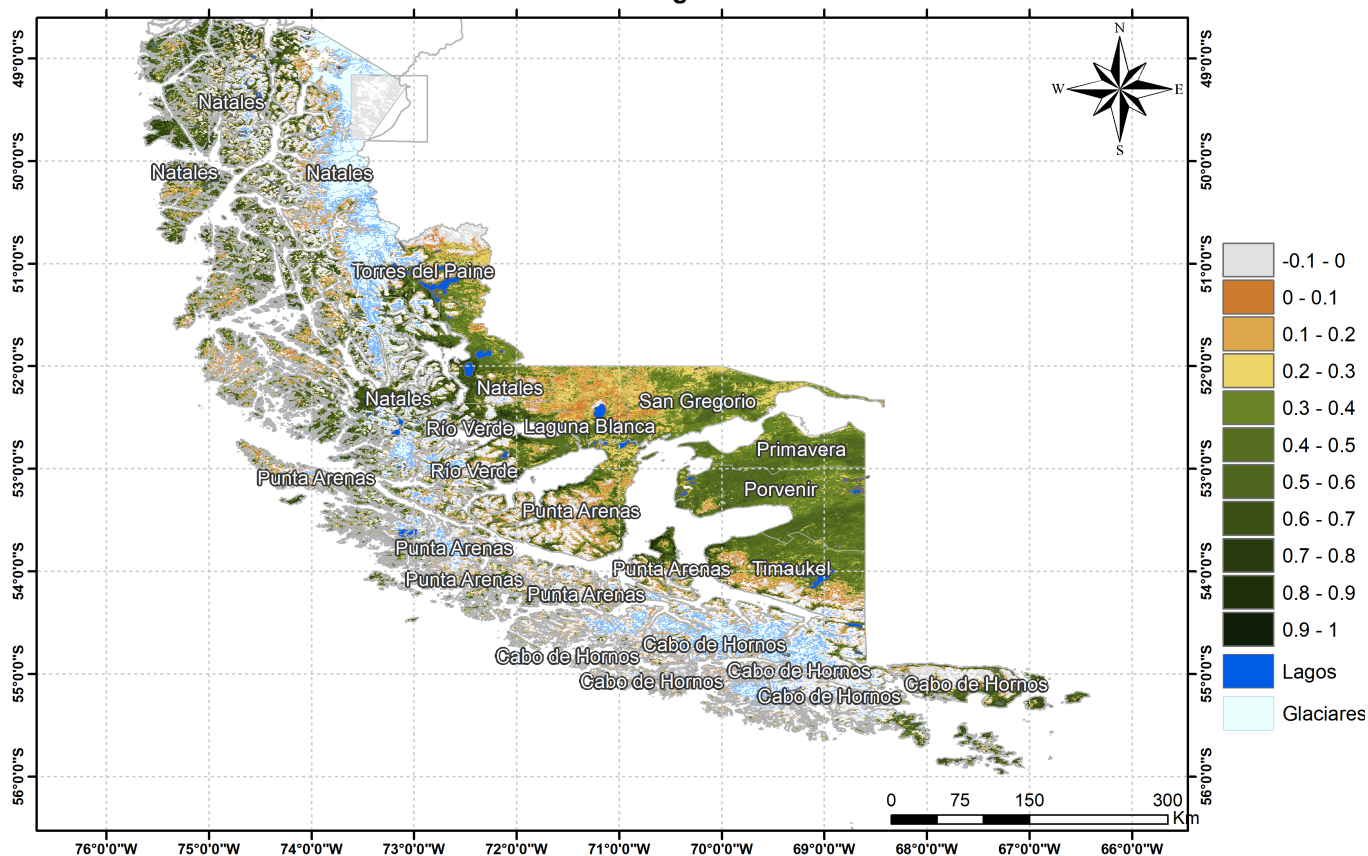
49°0'0"S
50°0'0"S
51°0'0"S
52°0'0"S
53°0'0"S
54°0'0"S
55°0'0"S
56°0'0"S

N
W
E
S

Natales
Natales
Natales
Torres del Paine
Natales
Natales
San Gregorio
Río Verde
Laguna Blanca
Primavera
Punta Arenas
Río Verde
Porvenir
Punta Arenas
Punta Arenas
Punta Arenas
Timaukel
Punta Arenas
Punta Arenas
Cabo de Hornos
Cabo de Hornos
Cabo de Hornos
Cabo de Hornos
Cabo de Hornos
Cabo de Hornos

-0.1 - 0
0 - 0.1
0.1 - 0.2
0.2 - 0.3
0.3 - 0.4
0.4 - 0.5
0.5 - 0.6
0.6 - 0.7
0.7 - 0.8
0.8 - 0.9
0.9 - 1
Lagos
Glaciares

0 75 150 300
Km

76°0'0"W 75°0'0"W 74°0'0"W 73°0'0"W 72°0'0"W 71°0'0"W 70°0'0"W 69°0'0"W 68°0'0"W 67°0'0"W 66°0'0"W